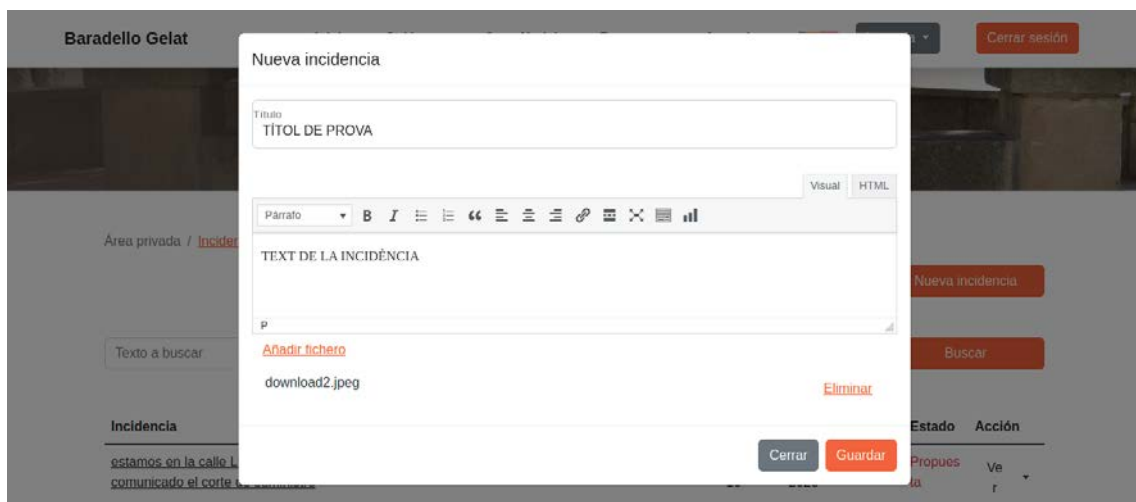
Baradello Gelat

Cerrar sesión

Nueva incidencia

Título
TÍTOL DE PROVA

Visual HTML

Párrafo B I

TEXT DE LA INCIDÈNCIA

P

Añadir fichero

download2.jpeg

Eliminar

Cerrar Guardar

Área privada / Incid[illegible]

Nueva incidencia

Texto a buscar

Buscar

Incidencia

Estado Acción

estamos en la calle L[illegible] comunicado el corte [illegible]

Propues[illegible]

Ve r